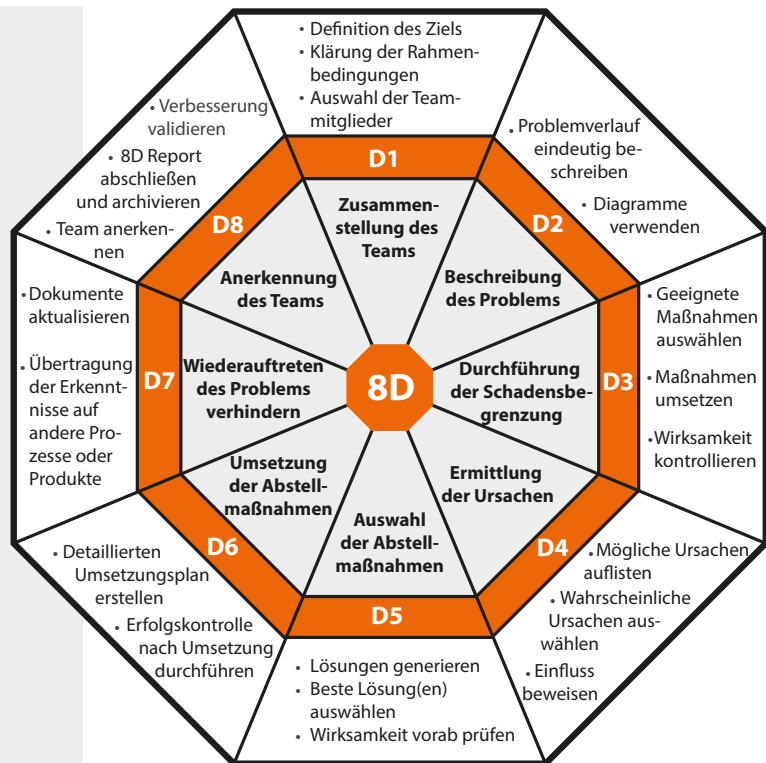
• Definition des Ziels
• Klärung der Rahmenbedingungen
• Auswahl der Teammitglieder

• Problemverlauf eindeutig beschreiben
• Diagramme verwenden

• Geeignete Maßnahmen auswählen
• Maßnahmen umsetzen
• Wirksamkeit kontrollieren

• Mögliche Ursachen auflisten
• Wahrscheinliche Ursachen auswählen
• Einfluss beweisen

• Lösungen generieren
• Beste Lösung(en) auswählen
• Wirksamkeit vorab prüfen

• Detaillierten Umsetzungsplan erstellen
• Erfolgskontrolle nach Umsetzung durchführen

• Dokumente aktualisieren
• Übertragung der Erkenntnisse auf andere Prozesse oder Produkte

• Verbesserung validieren
• 8D Report abschließen und archivieren
• Team anerkennen

D1
D2
D3
D4
D5
D6
D7
D8

Zusammenstellung des Teams
Beschreibung des Problems
Durchführung der Schadensbegrenzung
Ermittlung der Ursachen
Auswahl der Abstellmaßnahmen
Umsetzung der Abstellmaßnahmen
Wiederauftreten des Problems verhindern
Anerkennung des Teams

8D